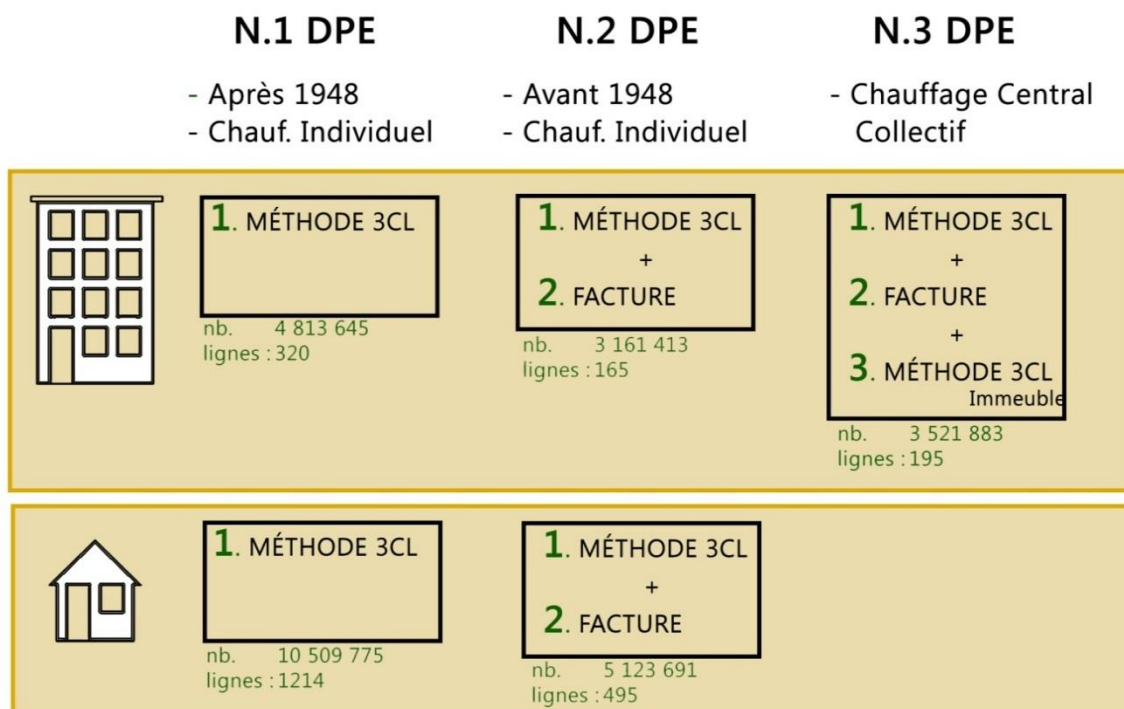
N.1 DPE

- Après 1948
- Chauf. Individuel

N.2 DPE

- Avant 1948
- Chauf. Individuel

N.3 DPE

- Chauffage Central Collectif

1. MÉTHODE 3CL

nb. 4 813 645
lignes : 320

1. MÉTHODE 3CL
+
2. FACTURE

nb. 3 161 413
lignes : 165

1. MÉTHODE 3CL
+
2. FACTURE
+
3. MÉTHODE 3CL Immeuble

nb. 3 521 883
lignes : 195

1. MÉTHODE 3CL

nb. 10 509 775
lignes : 1214

1. MÉTHODE 3CL
+
2. FACTURE

nb. 5 123 691
lignes : 495